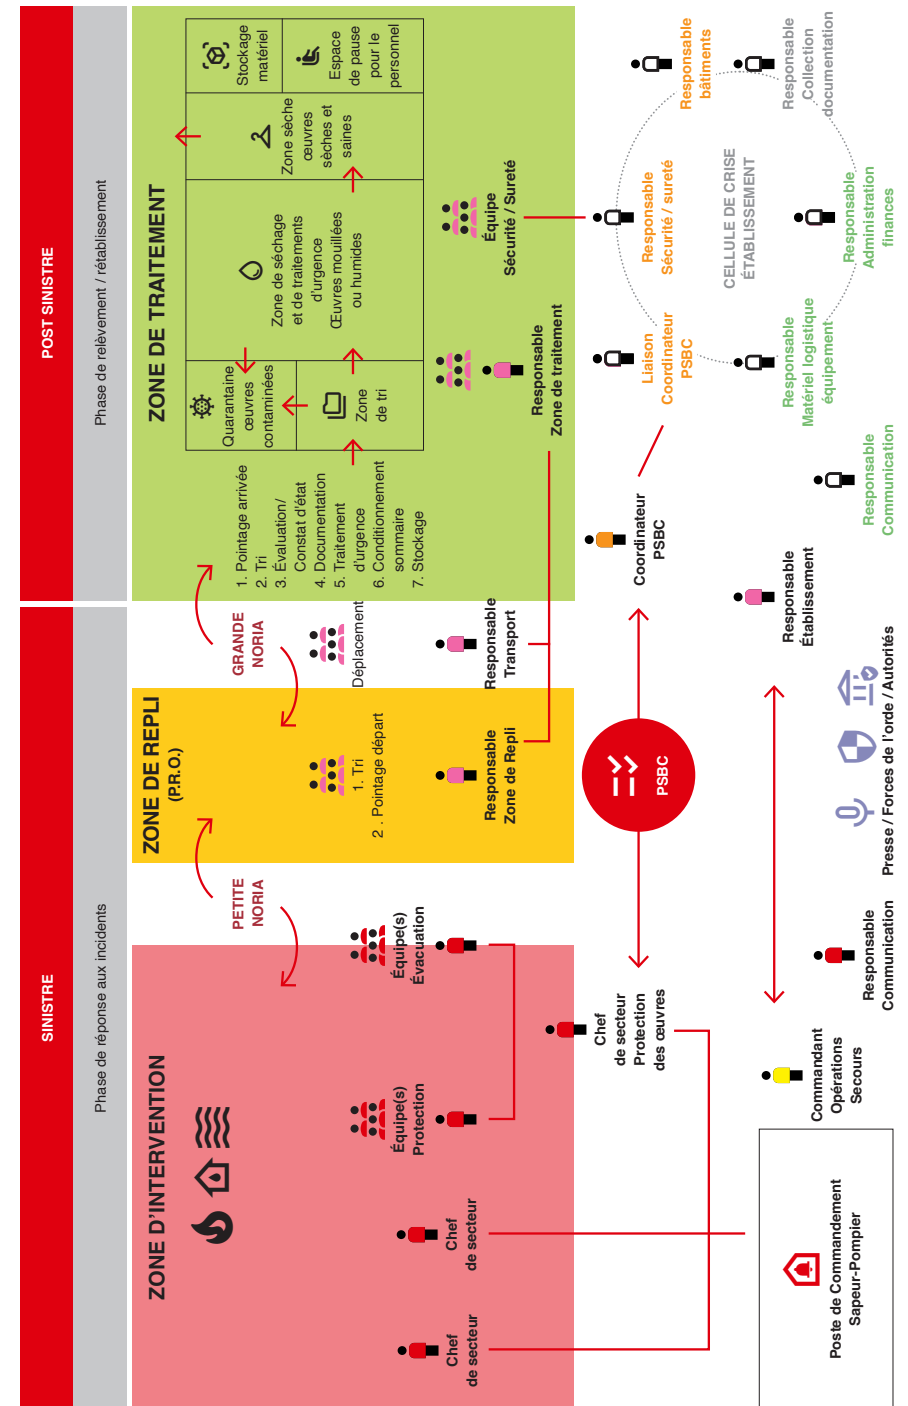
SINISTRE

Phase de réponse aux incidents

POST SINISTRE

Phase de relèvement / rétablissement

ZONE D'INTERVENTION

Chef de secteur

Chef de secteur

Équipe(s) Protection

Équipe(s) Évacuation

PETITE NORIA

ZONE DE REPLI (P.R.O.)

1. Tri
2. Pointage départ

Responsable Zone de Repli

GRANDE NORIA

Déplacement

Responsable Transport

ZONE DE TRAITEMENT

1. Pointage arrivée
2. Tri
3. Évaluation/ Constat d'état
4. Documentation
5. Traitement d'urgence
6. Conditionnement sommaire
7. Stockage

Quarantaine œuvres contaminées

Zone de tri

Zone de séchage et de traitements d'urgence Œuvres mouillées ou humides

Zone sèche œuvres sèches et saines

Stockage matériel

Espace de pause pour le personnel

Responsable Zone de traitement

Équipe Sécurité / Sureté

Chef de secteur Protection des œuvres

PSBC

Coordinateur PSBC

Liaison Coordinateur PSBC

Responsable Sécurité / sureté

Responsable bâtiments

Responsable Collection documentation

CELLULE DE CRISE ÉTABLISSEMENT

Responsable Administration finances

Responsable Matériel logistique équipement

Responsable Communication

Responsable Établissement

Presse / Forces de l'ordre / Autorités

Responsable Communication

Commandant Opérations Secours

Poste de Commandement Sapeur-Pompier